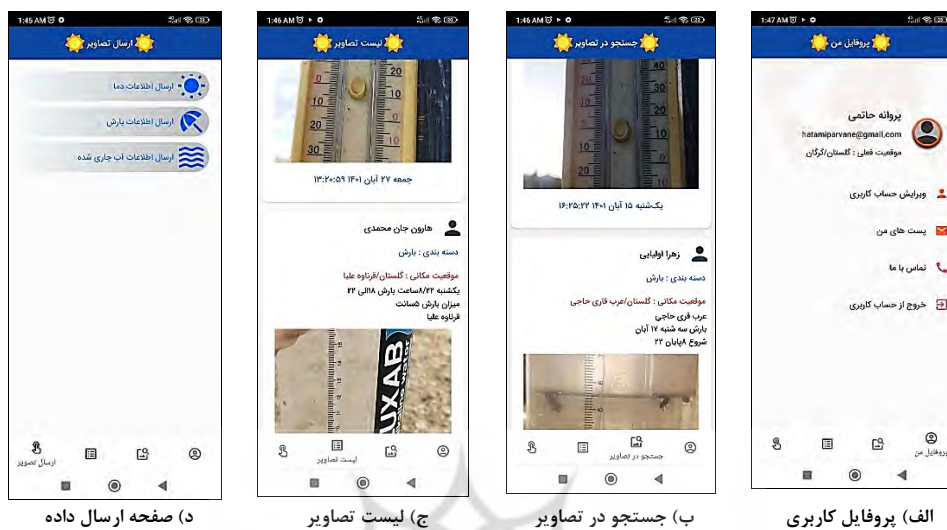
1:45 AM
ارسال تصاویر
ارسال اطلاعات دما
ارسال اطلاعات بارش
ارسال اطلاعات آب جاری شده
ارسال تصویر

1:46 AM
لیست تصاویر
جمعه ۲۷ آبان ۱۴۰۱ ۱۳:۲۰:۵۹
هارون جان محمدی
دسته بندی : بارش
موقعیت مکانی : گلستان/قرناوه علیا
یکشنبه۸/۲۲ساعت بارش ۱۸الی ۲۲
میزان بارش ۵سانت
قرناوه علیا
لیست تصاویر

1:46 AM
جستجو در تصاویر
یکشنبه ۱۵ آبان ۱۴۰۱ ۱۶:۲۵:۲۲
زهرا اولیایی
دسته بندی : بارش
موقعیت مکانی : گلستان/عرب قاری حاجی
عرب قری حاجی
بارش سه شنبه ۱۷ آبان
شروع ۸وپایان ۲۲
جستجو در تصاویر

1:47 AM
پروفایل من
پروانه حاتمی
hatamiparvane@gmail.com
موقعیت فعلی : گلستان/گرگان
ویرایش حساب کاربری
پست های من
تماس با ما
خروج از حساب کاربری
پروفایل من

د) صفحه ارسال داده
ج) لیست تصاویر
ب) جستجو در تصاویر
الف) پروفایل کاربری